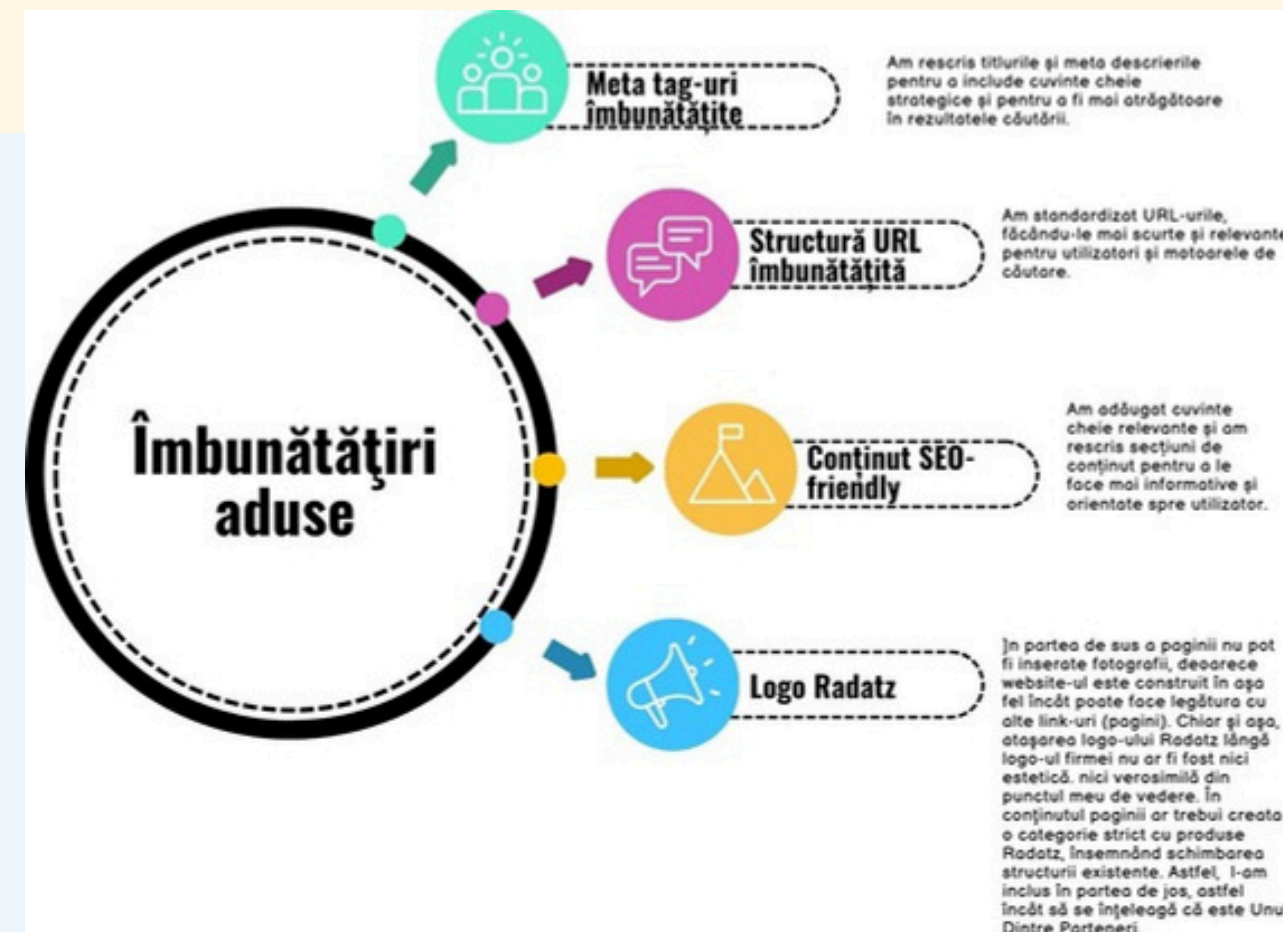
Îmbunătăţiri aduse

Meta tag-uri îmbunătățite

Am rescris titlurile și meta descrierile pentru a include cuvinte cheie strategice și pentru a fi mai atrăgătoare în rezultatele căutării.

Structură URL îmbunătățită

Am standardizat URL-urile, făcându-le mai scurte și relevante pentru utilizatori și motoarele de căutare.

Conținut SEO-friendly

Am adăugat cuvinte cheie relevante și am rescris secțiuni de conținut pentru a le face mai informative și orientate spre utilizator.

Logo Radatz

În partea de sus a paginii nu pot fi inserate fotografii, deoarece website-ul este construit în așa fel încât poate face legătura cu alte link-uri (pagini). Chiar și așa, atașarea logo-ului Radatz lângă logo-ul firmei nu ar fi fost nici estetică. nici verosimilă din punctul meu de vedere. În conținutul paginii ar trebui creată o categorie strict cu produse Radatz, însemnând schimbarea structurii existente. Astfel, l-am inclus în partea de jos, astfel încât să se înțeleagă că este Unu Dintre Parteneri.